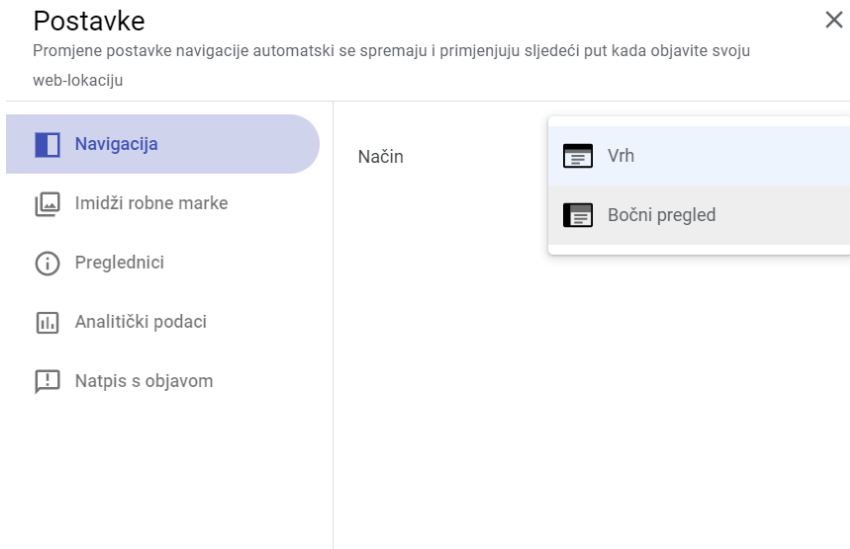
Postavke
Promjene postavke navigacije automatski se spremaju i primjenjuju sljedeći put kada objavite svoju web-lokaciju

Navigacija
Imidži robne marke
Preglednici
Analitički podaci
Natpis s objavom

Način
Vrh
Bočni pregled